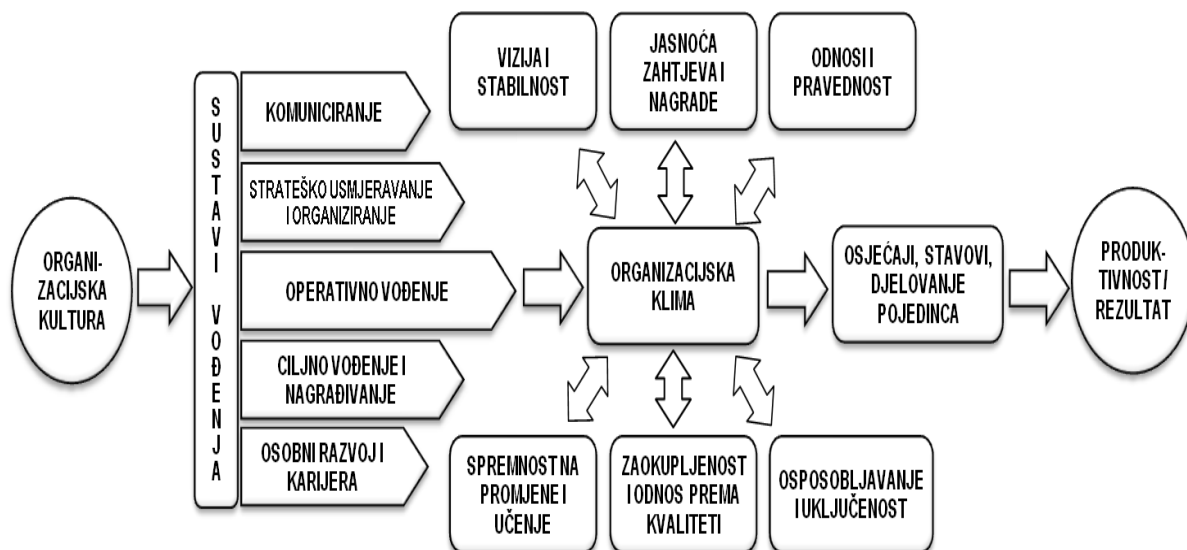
ORGANIZACIJSKA KULTURA

SUSTAVI VOĐENJA

KOMUNICIRANJE

STRATEŠKO USMJERAVANJE I ORGANIZIRANJE

OPERATIVNO VOĐENJE

CILJNO VOĐENJE I NAGRAĐIVANJE

OSOBNI RAZVOJ I KARIJERA

VIZIJA I STABILNOST

JASNOĆA ZAHTJEVA I NAGRADE

ODNOSI I PRAVEDNOST

ORGANIZACIJSKA KLIMA

SPREMNOST NA PROMJENE I UČENJE

ZAOKUPLJENOST I ODNOS PREMA KVALITETI

OSPOSOBLJAVANJE I UKLJUČENOST

OSJEĆAJI, STAVOVI, DJELOVANJE POJEDINCA

PRODUKTIVNOST / REZULTAT